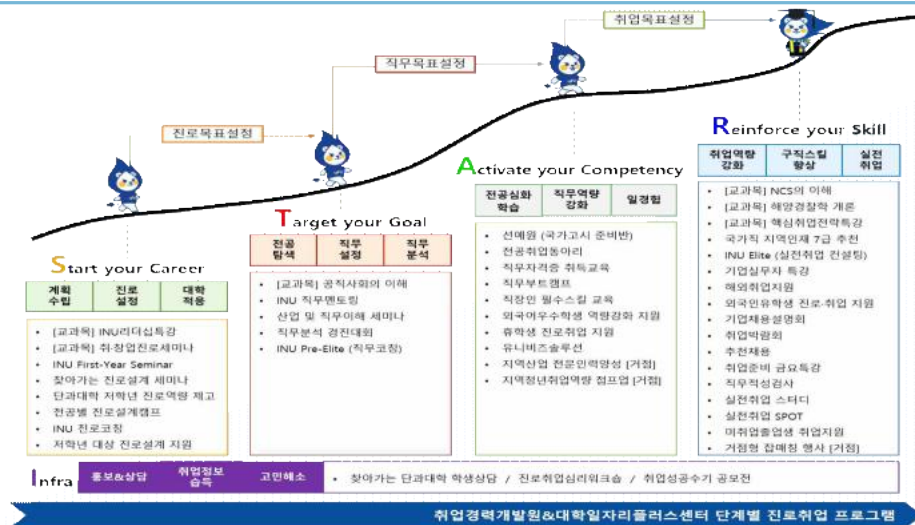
취업목표설정

직무목표설정

진로목표설정

Start your Career

| 계획 수립 | 진로 설정 | 대학 적응 |
|---|---|---|

- [교과목] INU리더십특강
- [교과목] 취·창업진로세미나
- INU First-Year Seminar
- 찾아가는 진로설계 세미나
- 단과대학 저학년 진로역량 제고
- 전공별 진로설계캠프
- INU 진로코칭
- 저학년 대상 진로설계 지원

Target your Goal

| 전공 탐색 | 직무 설정 | 직무 분석 |
|---|---|---|

- [교과목] 공직사회의 이해
- INU 직무멘토링
- 산업 및 직무이해 세미나
- 직무분석 경진대회
- INU Pre-Elite (직무코칭)

Activate your Competency

| 전공심화 학습 | 직무역량 강화 | 일경험 |
|---|---|---|

- 선예원 (국가고시 준비반)
- 전공취업동아리
- 직무자격증 취득교육
- 직무부트캠프
- 직장인 필수스킬 교육
- 외국어우수학생 역량강화 지원
- 휴학생 진로취업 지원
- 유니비즈솔루션
- 지역산업 전문인력양성 [거점]
- 지역청년취업역량 점프업 [거점]

Reinforce your Skill

| 취업역량 강화 | 구직스킬 향상 | 실전 취업 |
|---|---|---|

- [교과목] NCS의 이해
- [교과목] 해양경찰학 개론
- [교과목] 핵심취업전략특강
- 국가직 지역인재 7급 추천
- INU Elite (실전취업 컨설팅)
- 기업실무자 특강
- 해외취업지원
- 외국인유학생 진로·취업 지원
- 기업채용설명회
- 취업박람회
- 추천채용
- 취업준비 금요특강
- 직무적성검사
- 실전취업 스터디
- 실전취업 SPOT
- 미취업졸업생 취업지원
- 거점형 잡매칭 행사 [거점]

Infra 홍보&상담 | 취업정보 습득 | 고민해소 • 찾아가는 단과대학 학생상담 / 진로취업심리워크숍 / 취업성공수기 공모전

취업경력개발원&대학일자리플러스센터 단계별 진로취업 프로그램